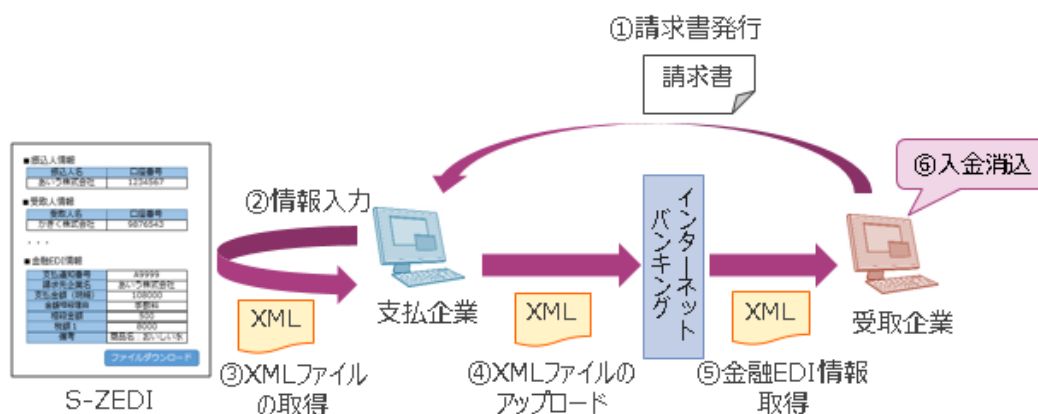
①請求書発行

請求書

■振込人情報

| 振込人名 | 口座番号 |
|---|---|
| あいう株式会社 | 1234567 |

■受取人情報

| 受取人名 | 口座番号 |
|---|---|
| かきく株式会社 | 9876543 |

・・・

■金融EDI情報

| 支払通知番号 | A9999 |
|---|---|
| 請求元企業名 | あいう株式会社 |
| 支払金額（明細） | 108000 |
| 金額明細種類 | 支払料 |
| 相殺金額 | 500 |
| 税額1 | 8000 |
| 備考 | 商品名：あいういあ |

ファイルダウンロード

S-ZEDI

②情報入力

XML

③XMLファイルの取得

支払企業

XML

④XMLファイルのアップロード

インターネットバンキング

XML

⑤金融EDI情報取得

⑥入金消込

受取企業